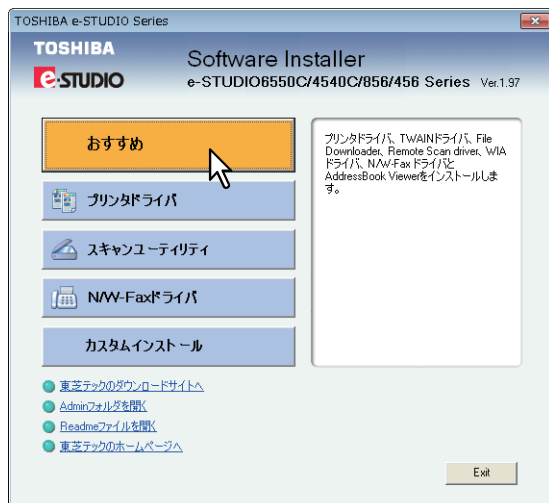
TOSHIBA e-STUDIO Series

TOSHIBA
e-STUDIO

Software Installer
e-STUDIO6550C/4540C/856/456 Series Ver.1.97

おすすめ

プリンタドライバ

スキャンユーティリティ

N/W-Faxドライバ

カスタムインストール

プリンタドライバ、TWAINドライバ、File Downloader、Remote Scan driver、WIAドライバ、N/W-Fax ドライバと AddressBook Viewerをインストールします。

東芝テックのダウンロードサイトへ
Adminフォルダを開く
Readmeファイルを開く
東芝テックのホームページへ

Exit